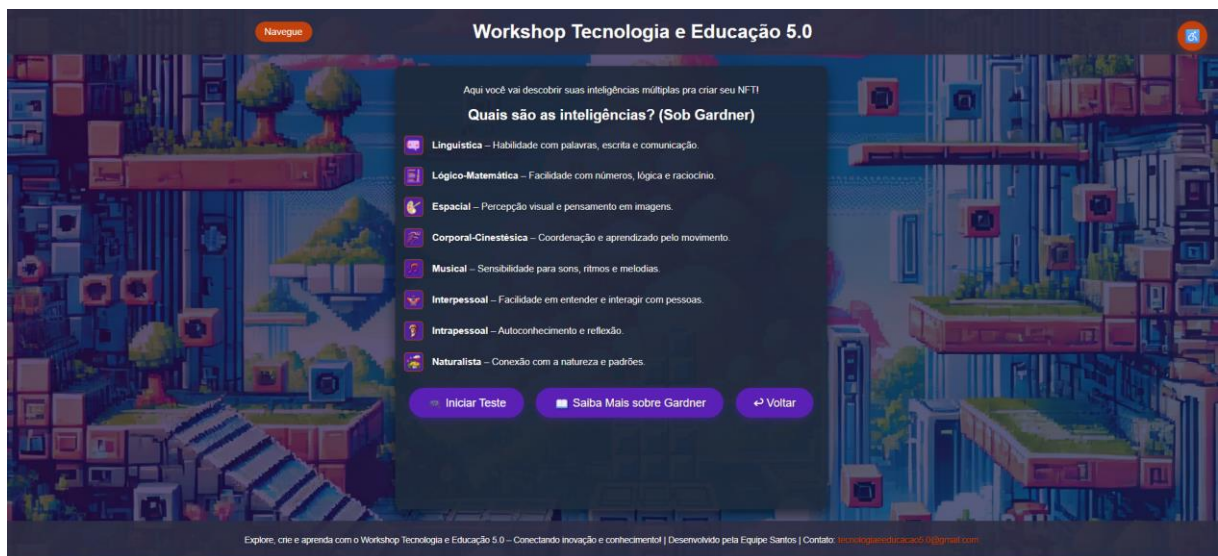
Navegue

Workshop Tecnologia e Educação 5.0

Aqui você vai descobrir suas inteligências múltiplas pra criar seu NFT!

Quais são as inteligências? (Sob Gardner)

Linguística – Habilidade com palavras, escrita e comunicação.

Lógico-Matemática – Facilidade com números, lógica e raciocínio.

Espacial – Percepção visual e pensamento em imagens.

Corporal-Cinestésica – Coordenação e aprendizado pelo movimento.

Musical – Sensibilidade para sons, ritmos e melodias.

Interpessoal – Facilidade em entender e interagir com pessoas.

Intrapessoal – Autoconhecimento e reflexão.

Naturalista – Conexão com a natureza e padrões.

Iniciar Teste

Saiba Mais sobre Gardner

↩ Voltar

Explore, crie e aprenda com o Workshop Tecnologia e Educação 5.0 – Conectando inovação e conhecimento! | Desenvolvido pela Equipe Santos | Contato: tecnologiaeeducacao5.0@gmail.com